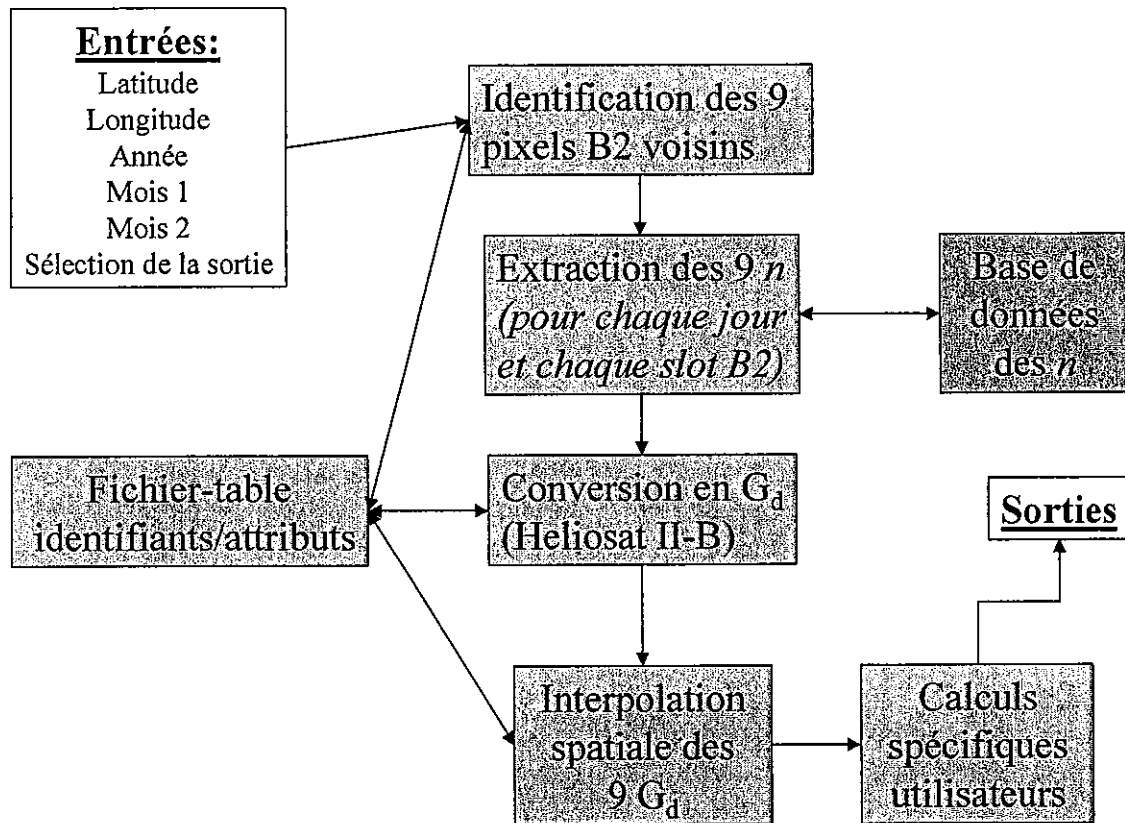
Entrées:
Latitude
Longitude
Année
Mois 1
Mois 2
Sélection de la sortie

Identification des 9 pixels B2 voisins

Extraction des 9 *n* *(pour chaque jour et chaque slot B2)*

Base de données des *n*

Fichier-table identifiants/attributs

Conversion en $G_d$ (Heliosat II-B)

Sorties

Interpolation spatiale des 9 $G_d$

Calculs spécifiques utilisateurs